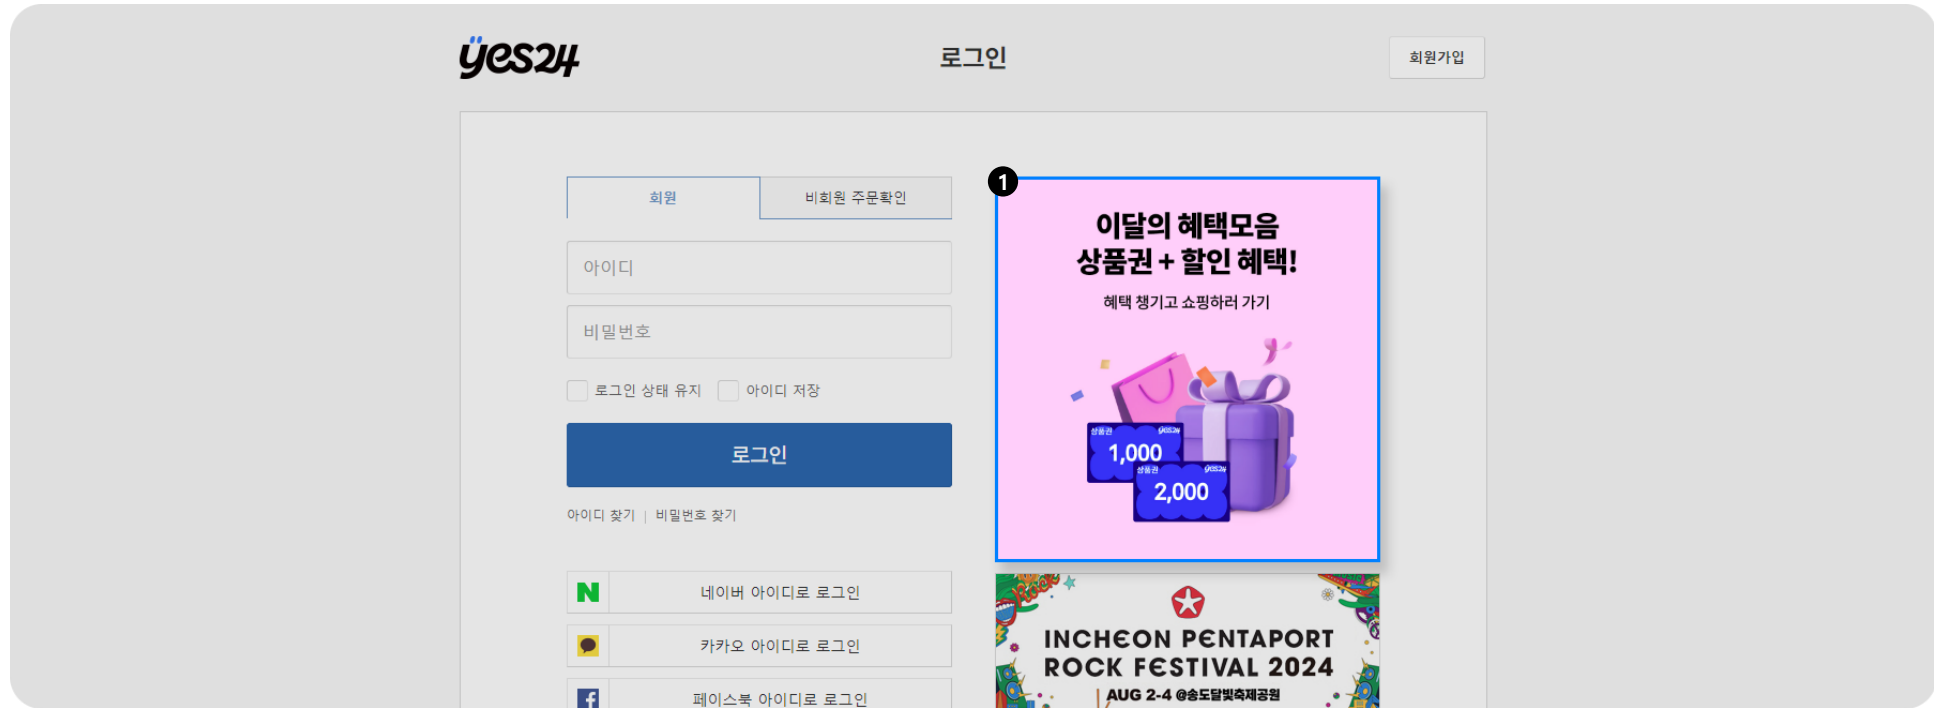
yes24

로그인

회원가입

회원 | 비회원 주문확인

아이디

비밀번호

로그인 상태 유지  아이디 저장

로그인

아이디 찾기 | 비밀번호 찾기

N 네이버 아이디로 로그인

카카오 아이디로 로그인

페이스북 아이디로 로그인

1

이달의 혜택모음
상품권 + 할인 혜택!

혜택 챙기고 쇼핑하러 가기

상품권 yes24
1,000
상품권 yes24
2,000

Rock

INCHEON PENTAPORT ROCK FESTIVAL 2024
AUG 2-4 @송도달빛축제공원